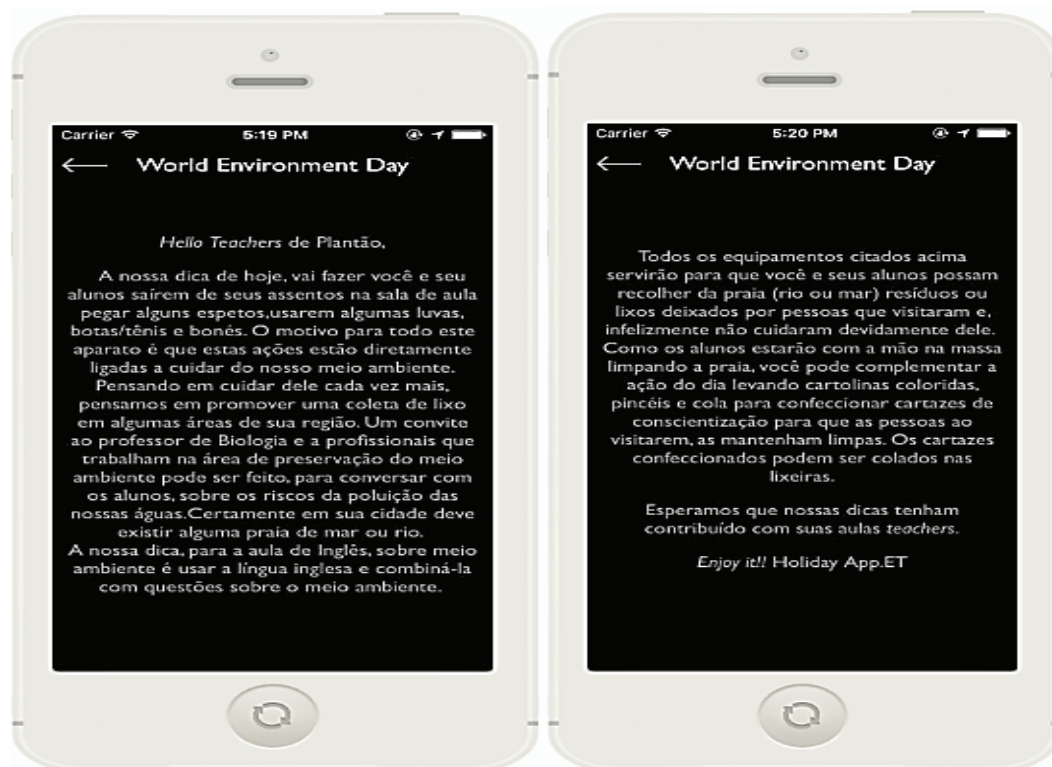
Carrier 5:19 PM

World Environment Day

Hello Teachers de Plantão,

A nossa dica de hoje, vai fazer você e seu alunos saírem de seus assentos na sala de aula pegar alguns espetos,usarem algumas luvas, botas/tênis e bonés. O motivo para todo este aparato é que estas ações estão diretamente ligadas a cuidar do nosso meio ambiente. Pensando em cuidar dele cada vez mais, pensamos em promover uma coleta de lixo em algumas áreas de sua região. Um convite ao professor de Biologia e a profissionais que trabalham na área de preservação do meio ambiente pode ser feito, para conversar com os alunos, sobre os riscos da poluição das nossas águas.Certamente em sua cidade deve existir alguma praia de mar ou rio.
A nossa dica, para a aula de Inglês, sobre meio ambiente é usar a língua inglesa e combiná-la com questões sobre o meio ambiente.

Carrier 5:20 PM

World Environment Day

Todos os equipamentos citados acima servirão para que você e seus alunos possam recolher da praia (rio ou mar) resíduos ou lixos deixados por pessoas que visitaram e, infelizmente não cuidaram devidamente dele. Como os alunos estarão com a mão na massa limpando a praia, você pode complementar a ação do dia levando cartolinas coloridas, pincéis e cola para confeccionar cartazes de conscientização para que as pessoas ao visitarem, as mantenham limpas. Os cartazes confeccionados podem ser colados nas lixeiras.

Esperamos que nossas dicas tenham contribuído com suas aulas teachers.

Enjoy it!! Holiday App.ET